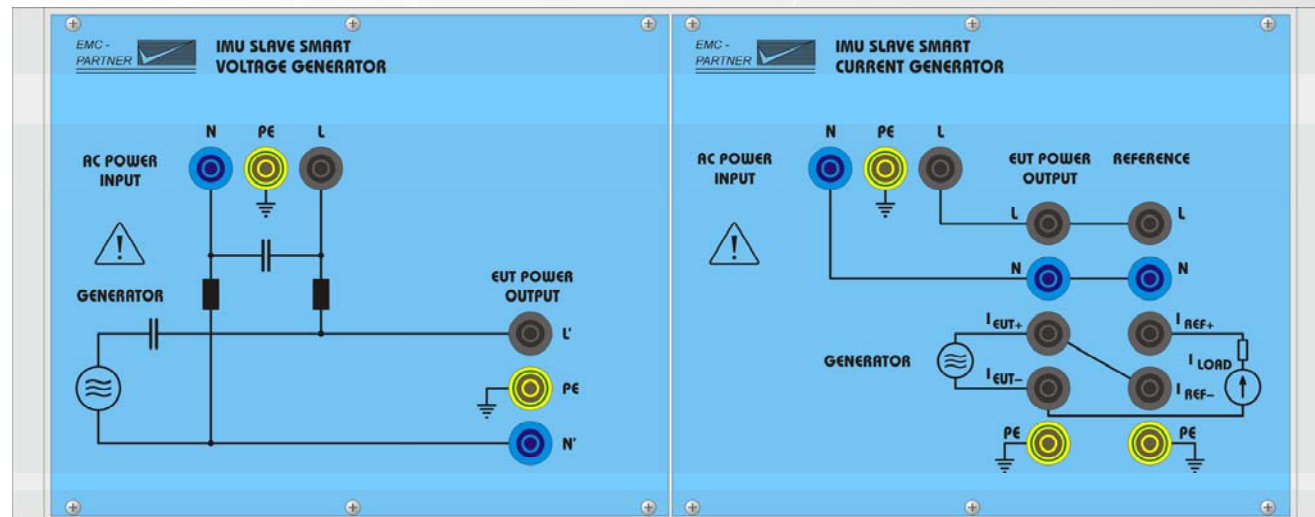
EMC - PARTNER

IMU SLAVE SMART VOLTAGE GENERATOR

N PE L

AC POWER INPUT

GENERATOR

EUT POWER OUTPUT

L'

PE

N'

EMC - PARTNER

IMU SLAVE SMART CURRENT GENERATOR

N PE L

AC POWER INPUT

EUT POWER OUTPUT

REFERENCE

L

L

N

N

$I_{EUT+}$

$I_{REF+}$

GENERATOR

$I_{LOAD}$

$I_{EUT-}$

$I_{REF-}$

PE

PE